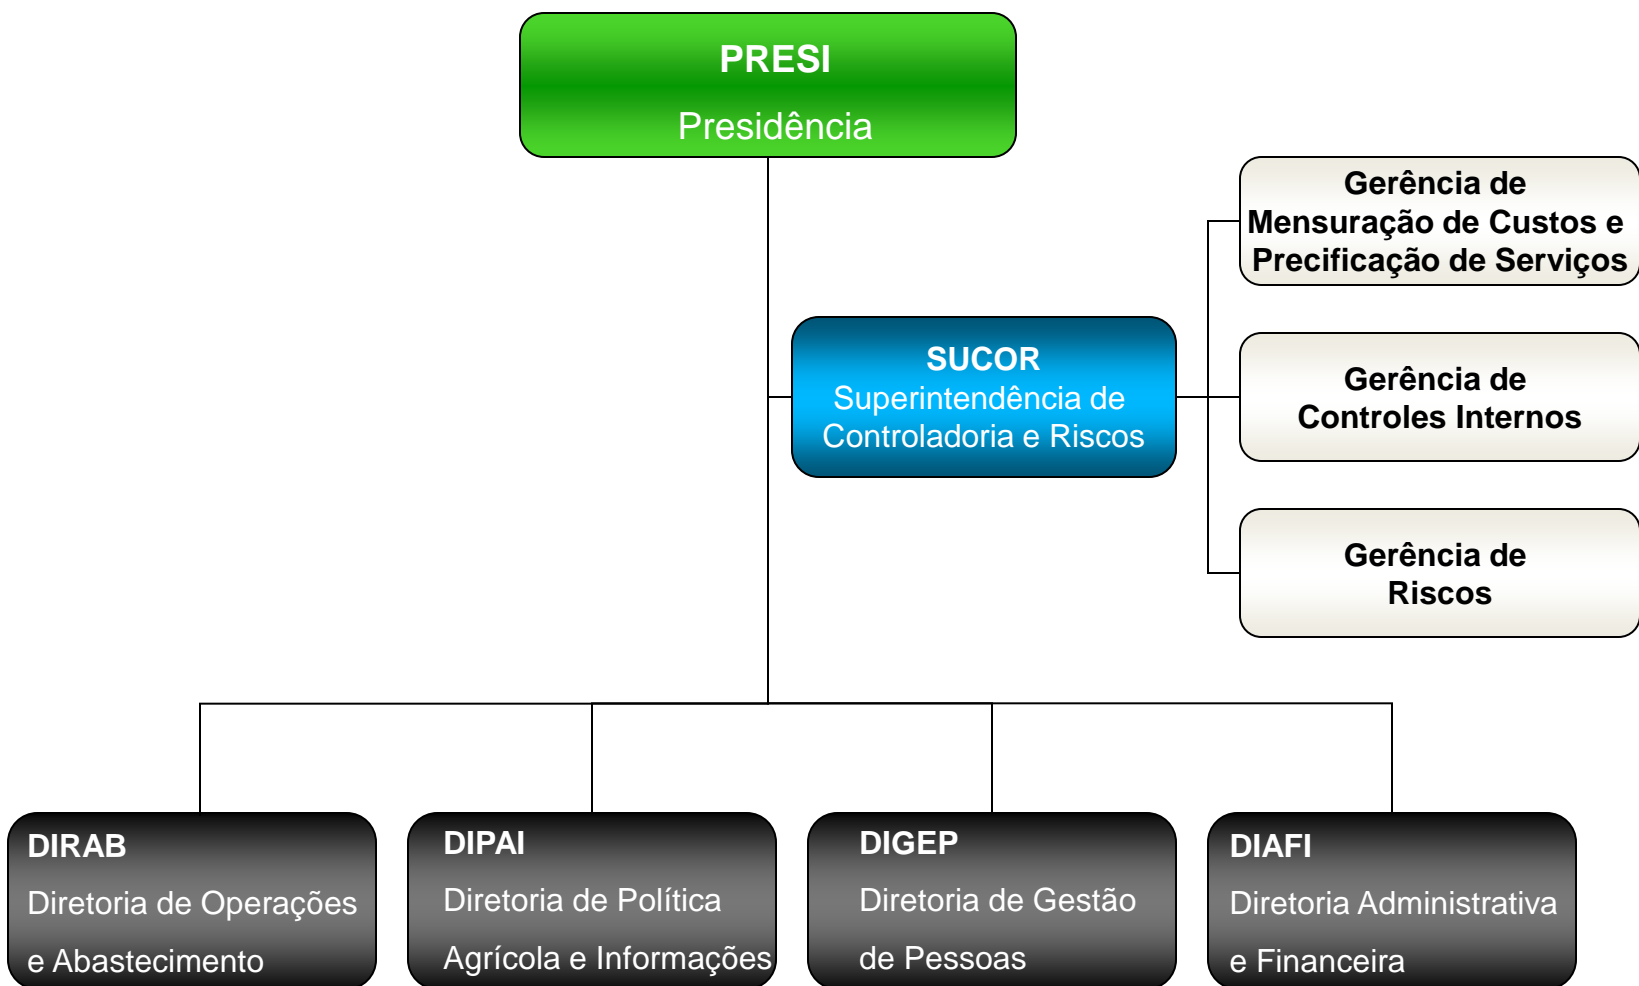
PRESI
Presidência

SUCOR
Superintendência de Controladoria e Riscos

Gerência de Mensuração de Custos e Precificação de Serviços

Gerência de Controles Internos

Gerência de Riscos

DIRAB
Diretoria de Operações e Abastecimento

DIPAI
Diretoria de Política Agrícola e Informações

DIGEP
Diretoria de Gestão de Pessoas

DIAFI
Diretoria Administrativa e Financeira